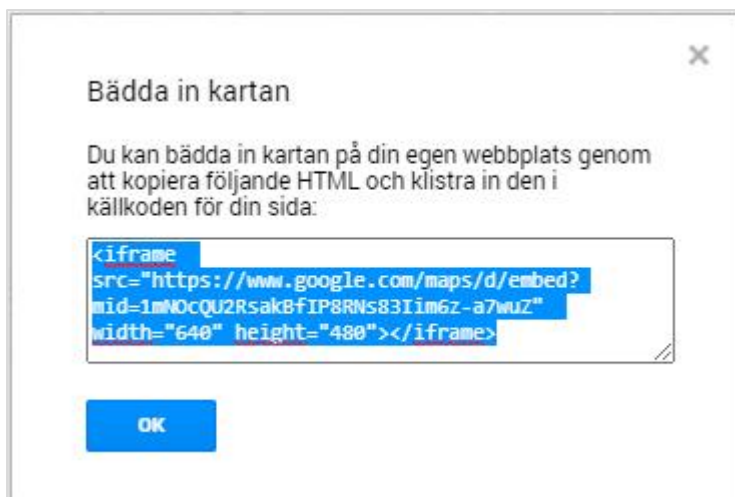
×

Bädda in kartan

Du kan bädda in kartan på din egen webbplats genom att kopiera följande HTML och klistra in den i källkoden för din sida:

<iframe src="https://www.google.com/maps/d/embed?mid=1mNOcQU2RsakBfIP8RNs83Iim6z-a7wuZ" width="640" height="480"></iframe>

OK